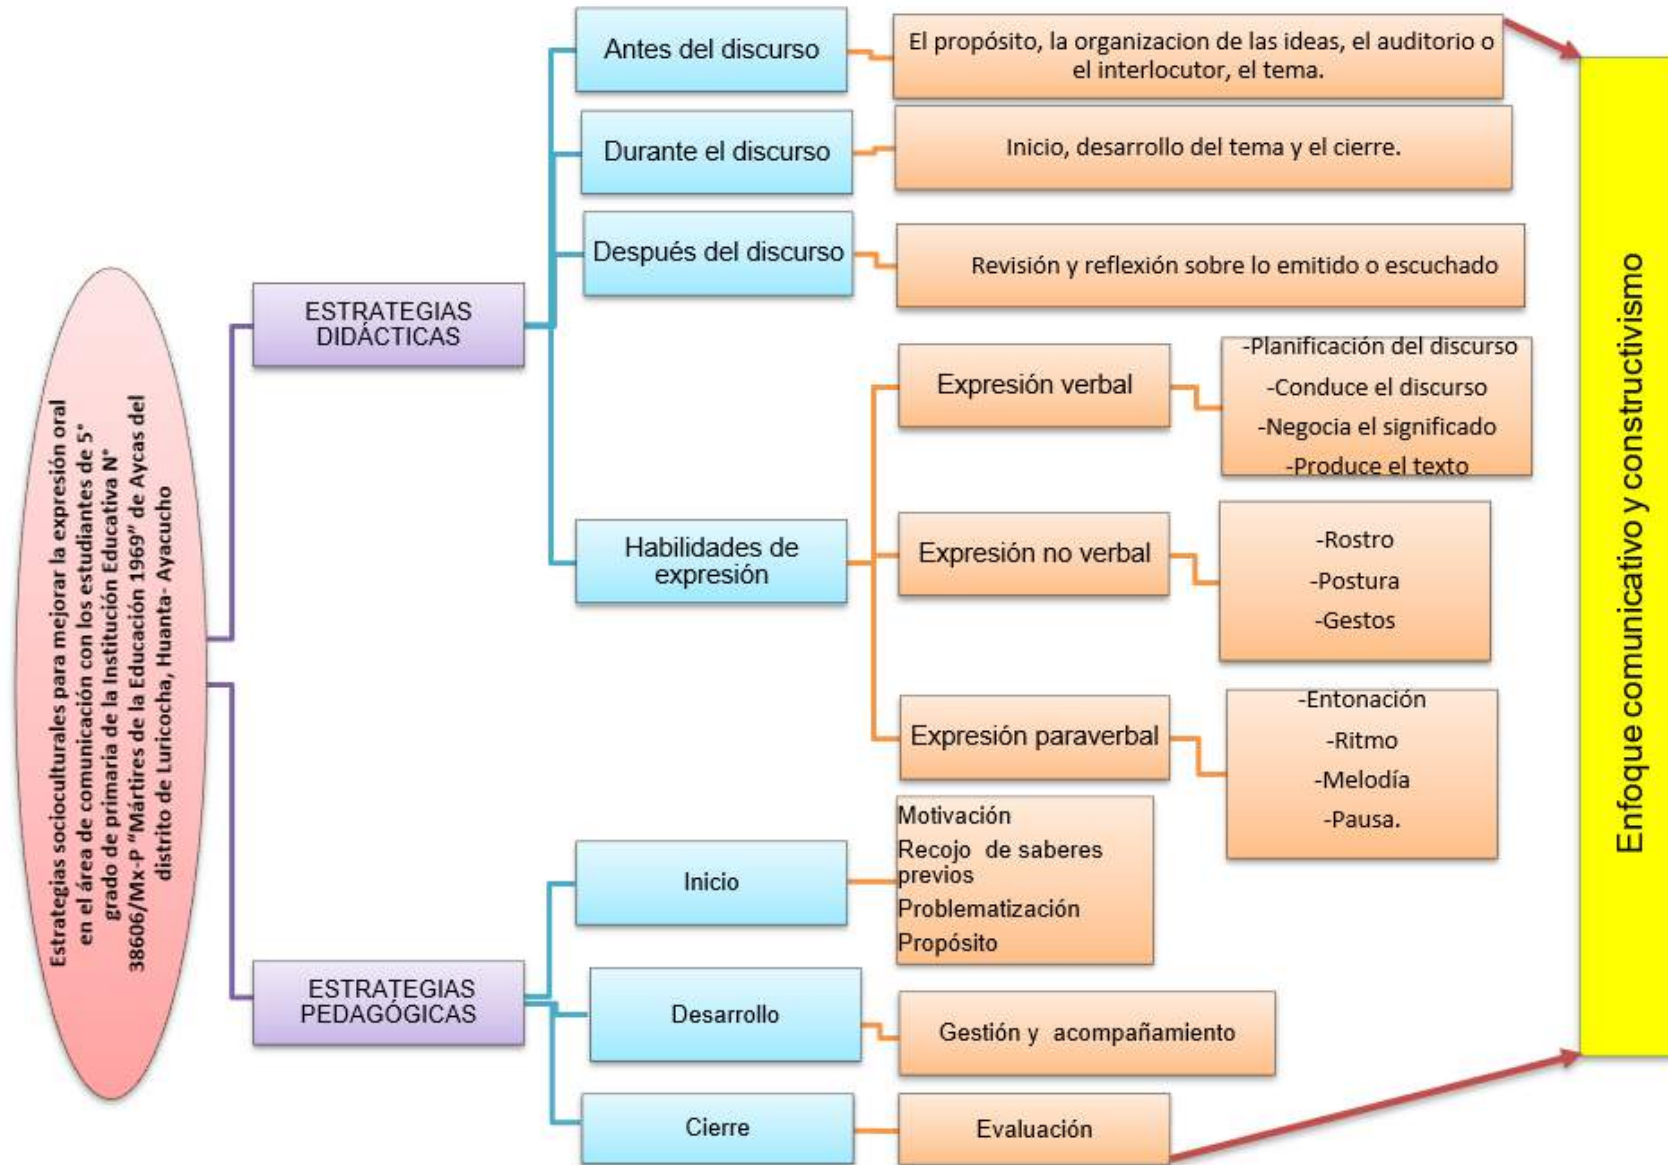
Estrategias socioculturales para mejorar la expresión oral en el área de comunicación con los estudiantes de 5° grado de primaria de la Institución Educativa N° 38606/Mx-P "Mártires de la Educación 1969" de Aycas del distrito de Luricocha, Huanta- Ayacucho

ESTRATEGIAS DIDÁCTICAS

Antes del discurso

El propósito, la organizacion de las ideas, el auditorio o el interlocutor, el tema.

Durante el discurso

Inicio, desarrollo del tema y el cierre.

Después del discurso

Revisión y reflexión sobre lo emitido o escuchado

Habilidades de expresión

Expresión verbal

-Planificación del discurso
-Conduce el discurso
-Negocia el significado
-Produce el texto

Expresión no verbal

-Rostro
-Postura
-Gestos

Expresión paraverbal

-Entonación
-Ritmo
-Melodía
-Pausa.

ESTRATEGIAS PEDAGÓGICAS

Inicio

Motivación
Recojo de saberes previos
Problematización
Propósito

Desarrollo

Gestión y acompañamiento

Cierre

Evaluación

Enfoque comunicativo y constructivismo